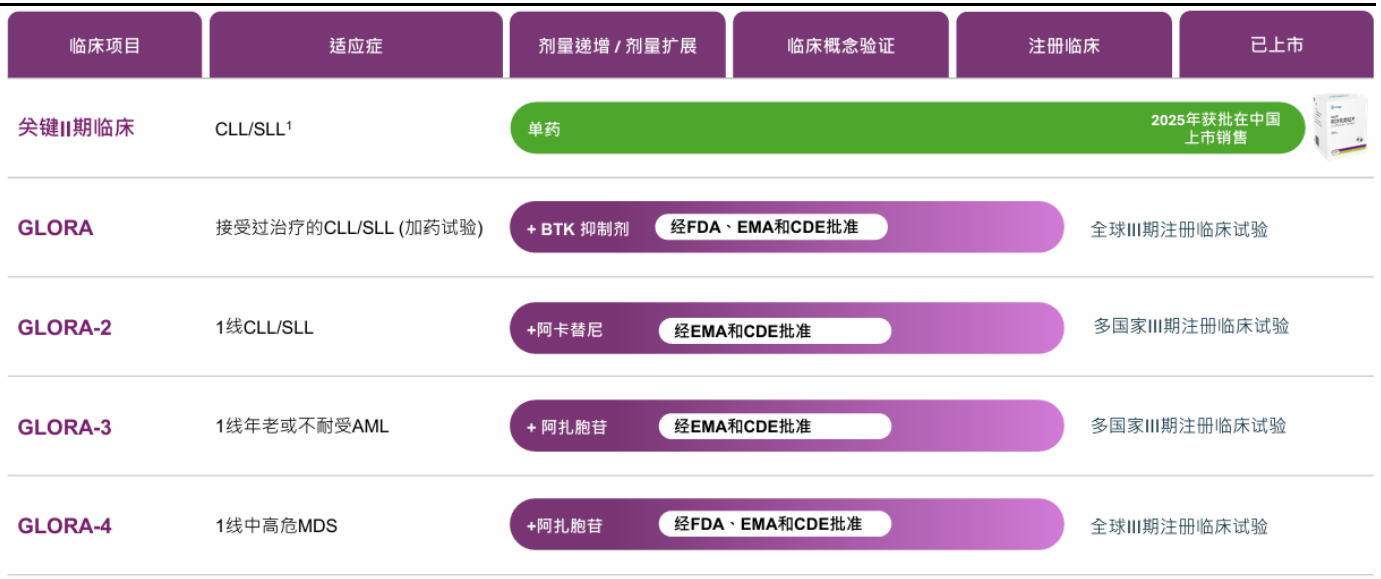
| 临床项目 | 适应症 | 剂量递增 / 剂量扩展 | 临床概念验证 | 注册临床 | 已上市 |
|---|---|---|---|---|---|
| 关键II期临床 | CLL/SLL$^1$ | 单药 | | | 2025年获批在中国上市销售 |
| GLORA | 接受过治疗的CLL/SLL (加药试验) | + BTK 抑制剂 经FDA、EMA和CDE批准 | | 全球III期注册临床试验 | |
| GLORA-2 | 1线CLL/SLL | +阿卡替尼 经EMA和CDE批准 | | 多国家III期注册临床试验 | |
| GLORA-3 | 1线年老或不耐受AML | + 阿扎胞苷 经EMA和CDE批准 | | 多国家III期注册临床试验 | |
| GLORA-4 | 1线中高危MDS | +阿扎胞苷 经FDA、EMA和CDE批准 | | 全球III期注册临床试验 | |